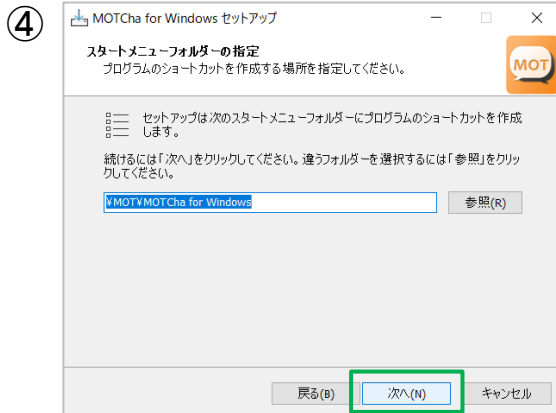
④

MOTCha for Windows セットアップ

スタートメニューフォルダーの指定
プログラムのショートカットを作成する場所を指定してください。

MOT

セットアップは次のスタートメニューフォルダーにプログラムのショートカットを作成します。

続けるには「次へ」をクリックしてください。違うフォルダーを選択するには「参照」をクリックしてください。

¥MOT¥MOTCha for Windows

参照(R)

戻る(B)
次へ(N)
キャンセル